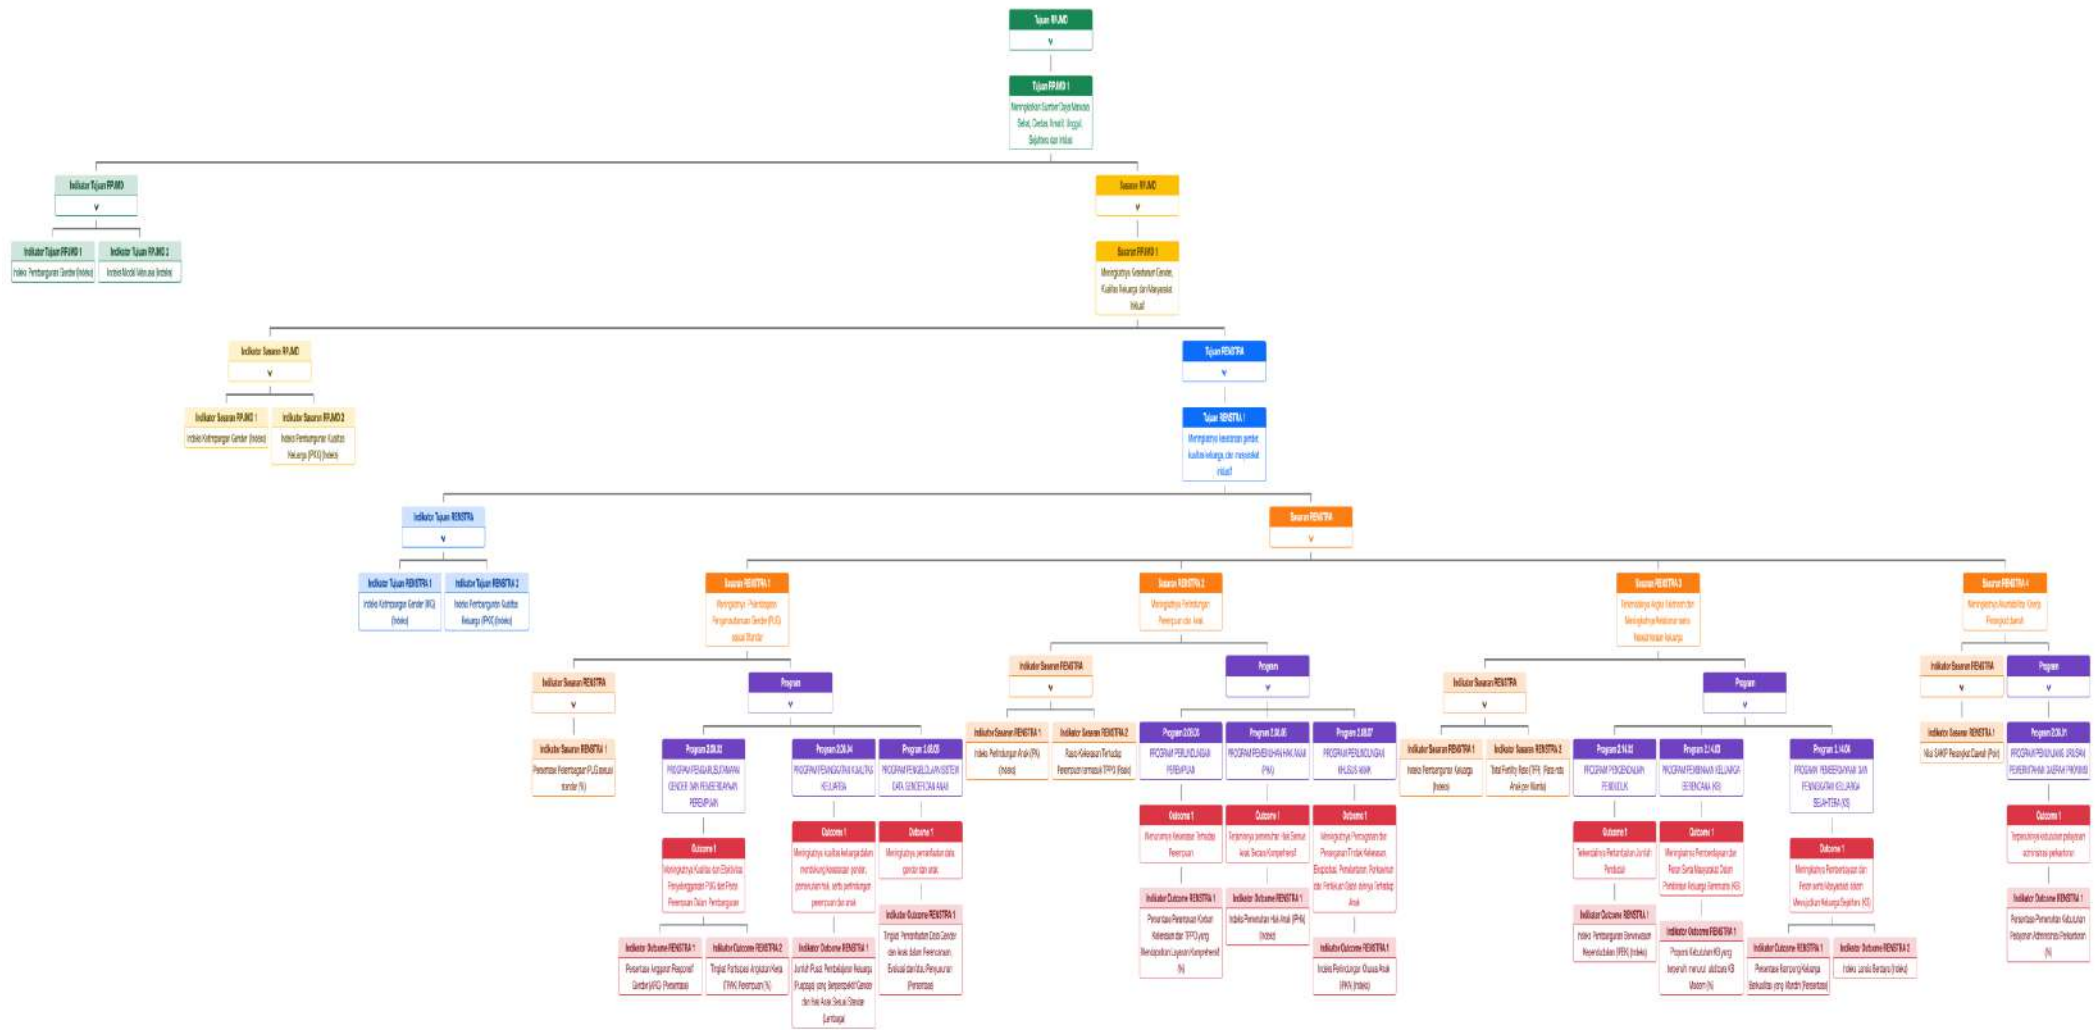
Tujuan RPJMD
v

Tujuan RPJMD 1
Meningkatkan Sumber Daya Manusia Sehat, Cerdas, Kreatif, Unggul, Sejahtera dan Inklusi

Indikator Tujuan RPJMD
v

Indikator Tujuan RPJMD 1
Indeks Pembangunan Gender (Indeks)

Indikator Tujuan RPJMD 2
Indeks Modal Manusia (Indeks)

Sasaran RPJMD
v

Sasaran RPJMD 1
Meningkatnya Kesetaraan Gender, Kualitas Keluarga dan Masyarakat Inklusif

Indikator Sasaran RPJMD
v

Indikator Sasaran RPJMD 1
Indeks Ketimpangan Gender (Indeks)

Indikator Sasaran RPJMD 2
Indeks Pembangunan Kualitas Keluarga (IPKK) (Indeks)

Tujuan RENSTRA
v

Tujuan RENSTRA 1
Meningkatnya kesetaraan gender, kualitas keluarga, dan masyarakat inklusif

Indikator Tujuan RENSTRA
v

Indikator Tujuan RENSTRA 1
Indeks Ketimpangan Gender (IKG) (Indeks)

Indikator Tujuan RENSTRA 2
Indeks Pembangunan Kualitas Keluarga (IPKK) (Indeks)

Sasaran RENSTRA
v

Sasaran RENSTRA 1
Meningkatnya Pelembagaan Pengarusutamaan Gender (PUG) sesuai Standar

Indikator Sasaran RENSTRA
v

Indikator Sasaran RENSTRA 1
Persentase Pelembagaan PUG sesuai standar (%)

Program
v

Program 2.08.02
PROGRAM PENGARUSUTAMAAN GENDER DAN PEMBERDAYAAN PEREMPUAN

Outcome 1
Meningkatnya Kualitas dan Efektivitas Penyelenggaraan PUG dan Peran Perempuan Dalam Pembangunan

Indikator Outcome RENSTRA 1
Persentase Anggaran Responsif Gender (ARG) (Persentase)

Indikator Outcome RENSTRA 2
Tingkat Partisipasi Angkatan Kerja (TPAK) Perempuan (%)

Program 2.08.04
PROGRAM PENINGKATAN KUALITAS KELUARGA

Outcome 1
Meningkatnya kualitas keluarga dalam mewujudkan kesetaraan gender, pemenuhan hak, serta perlindungan perempuan dan anak

Indikator Outcome RENSTRA 1
Jumlah Pusat Pembelajaran Keluarga (Puspaga) yang Berperspektif Gender dan Hak Anak Sesuai Standar (Lembaga)

Program 2.08.05
PROGRAM PENGELOLAAN SISTEM DATA GENDER DAN ANAK

Outcome 1
Meningkatnya pemanfaatan data gender dan anak

Indikator Outcome RENSTRA 1
Tingkat Pemanfaatan Data Gender dan Anak dalam Perencanaan, Evaluasi dan Kebijakan (Persentase)

Sasaran RENSTRA 2
Meningkatnya Perlindungan Perempuan dan Anak

Indikator Sasaran RENSTRA
v

Indikator Sasaran RENSTRA 1
Indeks Perlindungan Anak (IPA) (Indeks)

Indikator Sasaran RENSTRA 2
Rasio Kekerasan Terhadap Perempuan termasuk TPPO (Rasio)

Program
v

Program 2.08.06
PROGRAM PERLINDUNGAN PEREMPUAN

Outcome 1
Menurunnya Kekerasan Terhadap Perempuan

Indikator Outcome RENSTRA 1
Persentase Perempuan Korban Kekerasan dan TPPO yang Mendapatkan Layanan Komprehensif (%)

Program 2.08.08
PROGRAM PEMENUHAN HAK ANAK (PHA)

Outcome 1
Terpenuhinya pemenuhan Hak Semua Anak Secara Komprehensif

Indikator Outcome RENSTRA 1
Indeks Pemenuhan Hak Anak (IPHA) (Indeks)

Program 2.08.07
PROGRAM PERLINDUNGAN KHUSUS ANAK

Outcome 1
Meningkatnya Pencegahan dan Penanganan Tindak Kekerasan, Eksploitasi, Penelantaran, Perlakuan Salah lainnya Terhadap Anak

Indikator Outcome RENSTRA 1
Indeks Perlindungan Khusus Anak (IPKA) (Indeks)

Sasaran RENSTRA 3
Terkendalinya Angka Kelahiran dan Meningkatnya Ketahanan serta Kesejahteraan Keluarga

Indikator Sasaran RENSTRA
v

Indikator Sasaran RENSTRA 1
Indeks Pembangunan Keluarga (Indeks)

Indikator Sasaran RENSTRA 2
Total Fertility Rate (TFR) (Rata-rata Anak per Wanita)

Program
v

Program 2.14.02
PROGRAM PENGENDALIAN PENDUDUK

Outcome 1
Terkendalinya Pertumbuhan Jumlah Penduduk

Indikator Outcome RENSTRA 1
Indeks Pembangunan Berwawasan Kependudukan (IPBK) (Indeks)

Program 2.14.03
PROGRAM PEMBINAAN KELUARGA BERENCANA (KB)

Outcome 1
Meningkatnya Pemberdayaan dan Peran Serta Masyarakat Dalam Pembinaan Keluarga Berencana (KB)

Indikator Outcome RENSTRA 1
Proporsi Kebutuhan KB yang terpenuhi menurut alat/cara KB Modern (%)

Program 2.14.04
PROGRAM PEMBERDAYAAN DAN PENINGKATAN KELUARGA SEJAHTERA (KS)

Outcome 1
Meningkatnya Pemberdayaan dan Peran serta Masyarakat dalam Mewujudkan Keluarga Sejahtera (KS)

Indikator Outcome RENSTRA 1
Persentase Kampung Keluarga Berkualitas yang Mandiri (Persentase)

Indikator Outcome RENSTRA 2
Indeks Lansia Berdaya (Indeks)

Sasaran RENSTRA 4
Meningkatnya Akuntabilitas Kinerja Perangkat Daerah

Indikator Sasaran RENSTRA
v

Indikator Sasaran RENSTRA 1
Nilai SAKIP Perangkat Daerah (Poin)

Program
v

Program 2.08.01
PROGRAM PENUNJANG URUSAN PEMERINTAHAN DAERAH PROVINSI

Outcome 1
Terpenuhinya kebutuhan pelayanan administrasi perkantoran

Indikator Outcome RENSTRA 1
Persentase Pemenuhan Kebutuhan Pelayanan Administrasi Perkantoran (%)